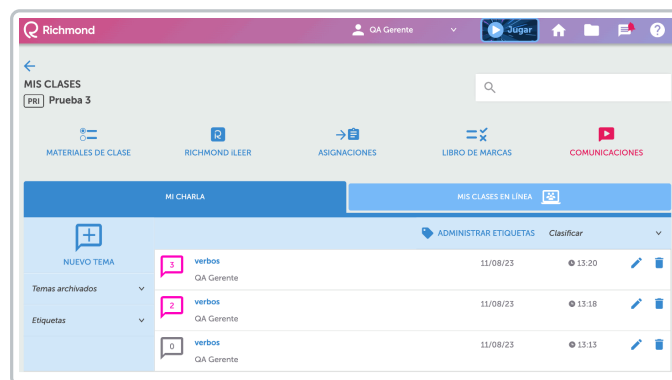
Richmond

QA Gerente

Jugar

MIS CLASES
PRI Prueba 3

MATERIALES DE CLASE
RICHMOND iLEER
ASIGNACIONES
LIBRO DE MARCAS
COMUNICACIONES

MI CHARLA
MIS CLASES EN LÍNEA

NUEVO TEMA
Temas archivados
Etiquetas

ADMINISTRAR ETIQUETAS
Clasificar

3
verbos
QA Gerente
11/08/23
13:20

2
verbos
QA Gerente
11/08/23
13:18

0
verbos
QA Gerente
11/08/23
13:13